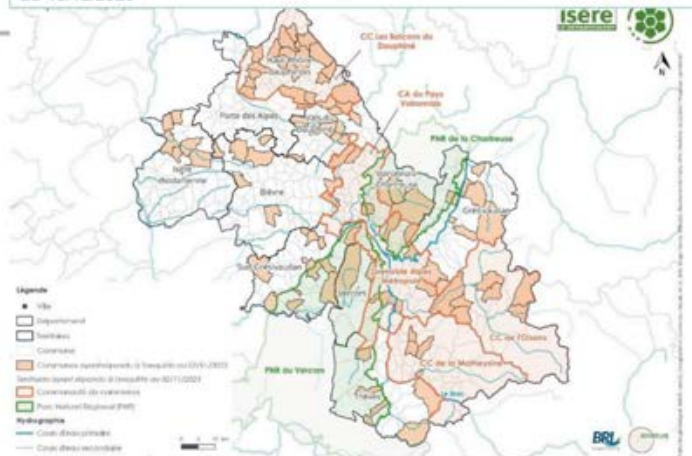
isère

CC Les Balcons du Dauphiné

CA du Pays Voironnais

PNR de la Chartreuse

Porte des Alpes

Bièvre

Grésivaudan

Sud Grésivaudan

Grenoble Alpes Métropole

CC de l'Oisans

CC de la Matheysine

PNR du Vercors

Trièves

Légende

Ville

Département

Territoires

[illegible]

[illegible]

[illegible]

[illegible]

Parc Naturel Régional (PNR)

Hydrographie

Cours d'eau primaire

Cours d'eau secondaire

BRL